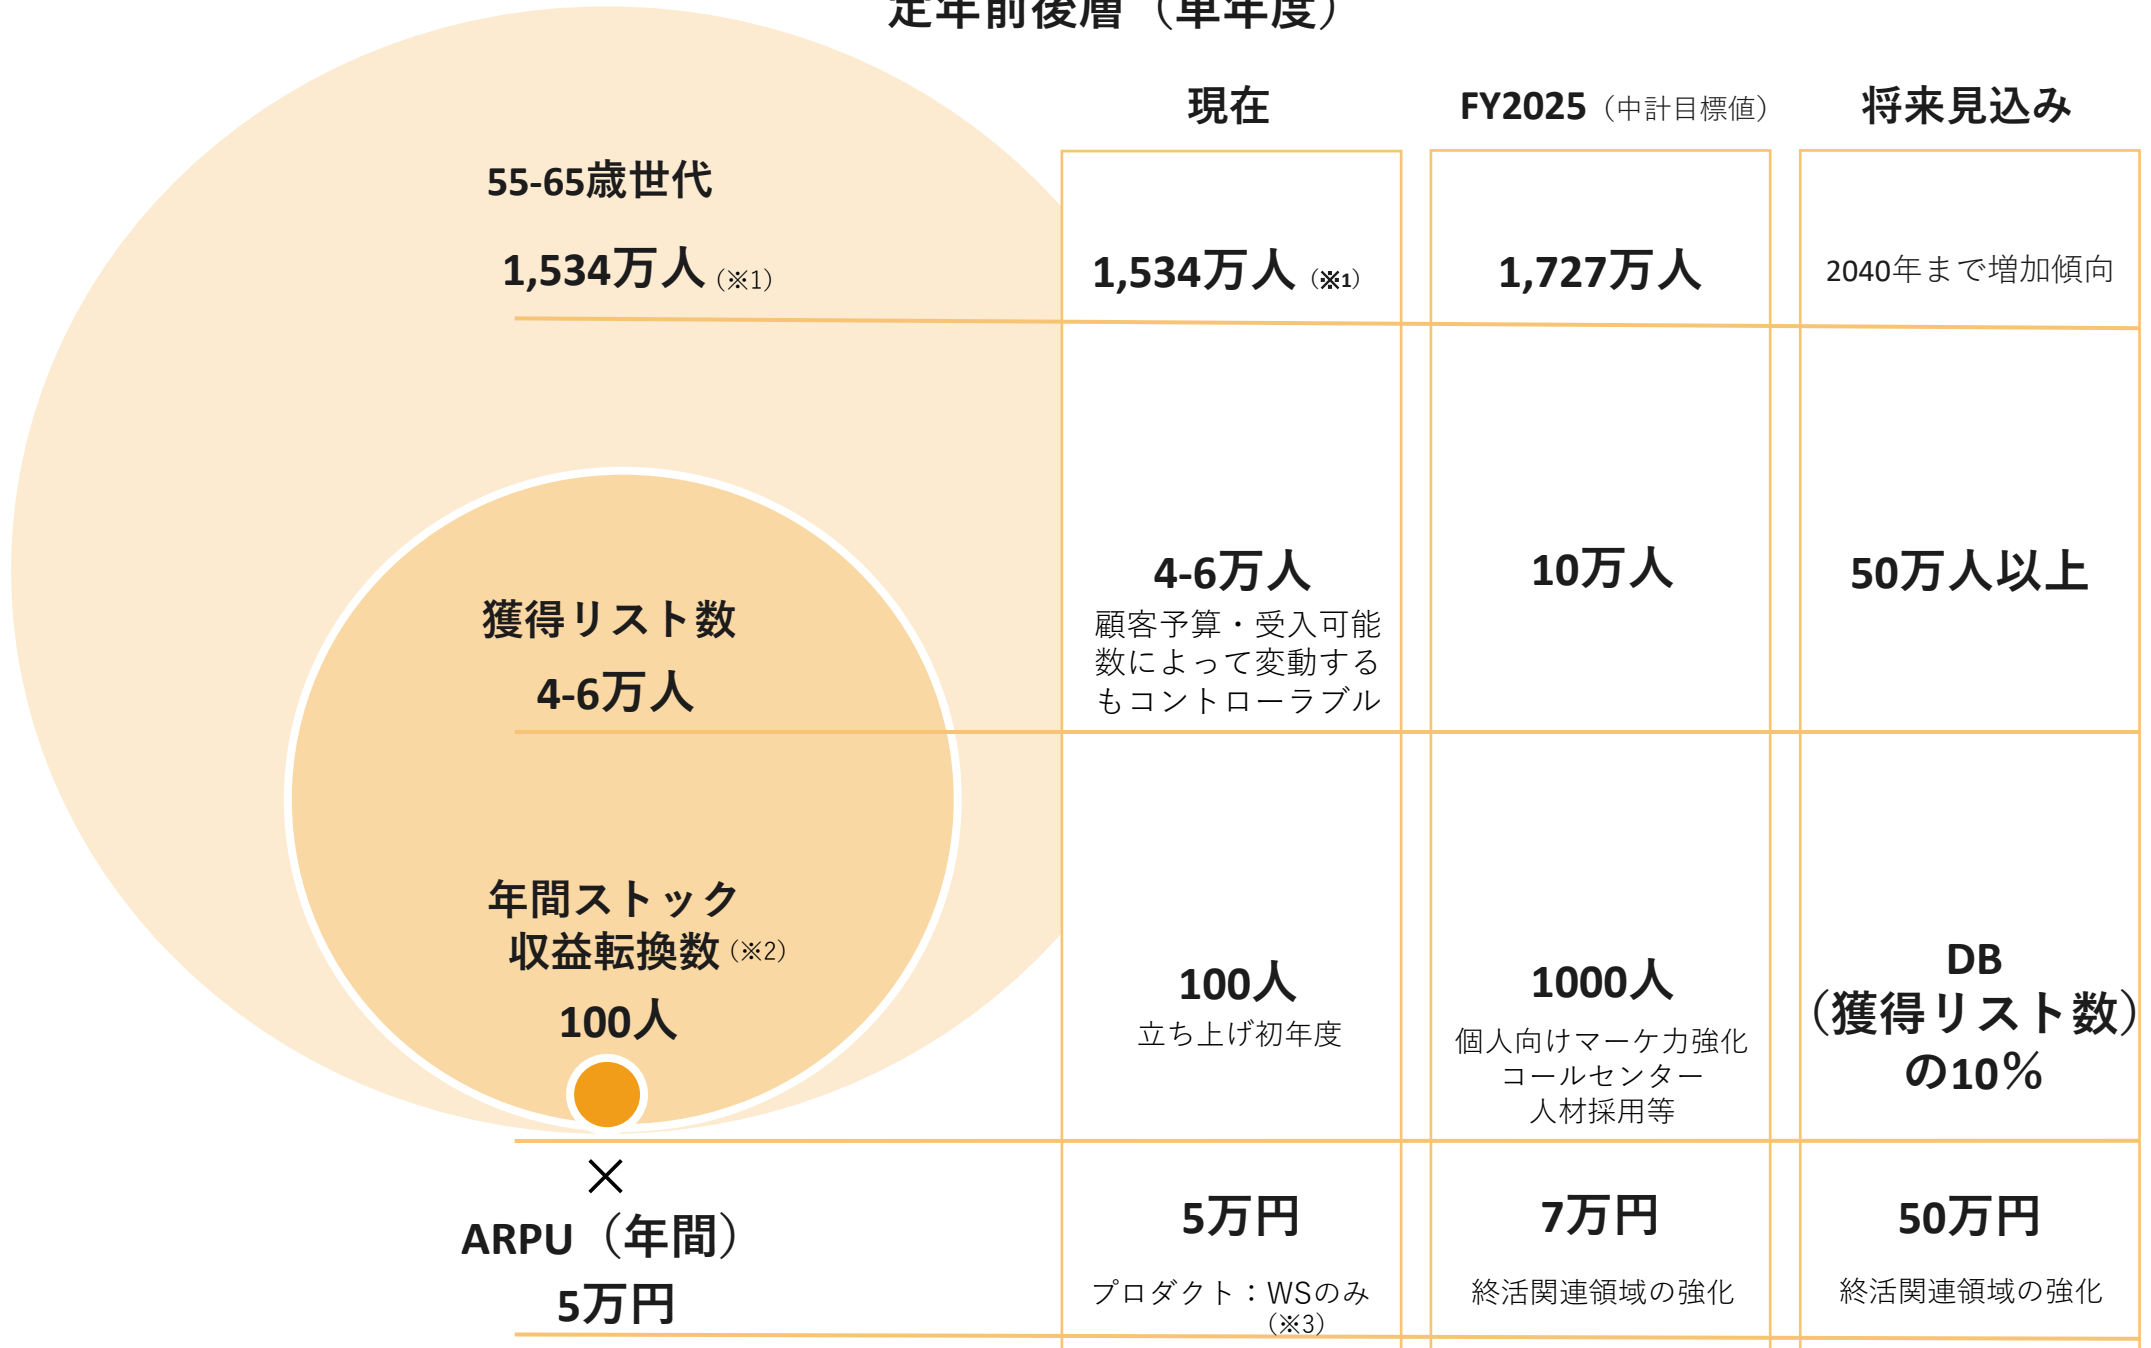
定年前後層（単年度）

55-65歳世代
1,534万人（※1）

獲得リスト数
4-6万人

年間ストック収益転換数（※2）
100人

×
ARPU（年間）
5万円

| 現在 | FY2025（中計目標値） | 将来見込み |
|---|---|---|
| 1,534万人（※1） | 1,727万人 | 2040年まで増加傾向 |
| 4-6万人 顧客予算・受入可能数によって変動するもコントローラブル | 10万人 | 50万人以上 |
| 100人 立ち上げ初年度 | 1000人 個人向けマーケ力強化 コールセンター 人材採用等 | DB（獲得リスト数）の10% |
| 5万円 プロダクト：WSのみ（※3） | 7万円 終活関連領域の強化 | 50万円 終活関連領域の強化 |